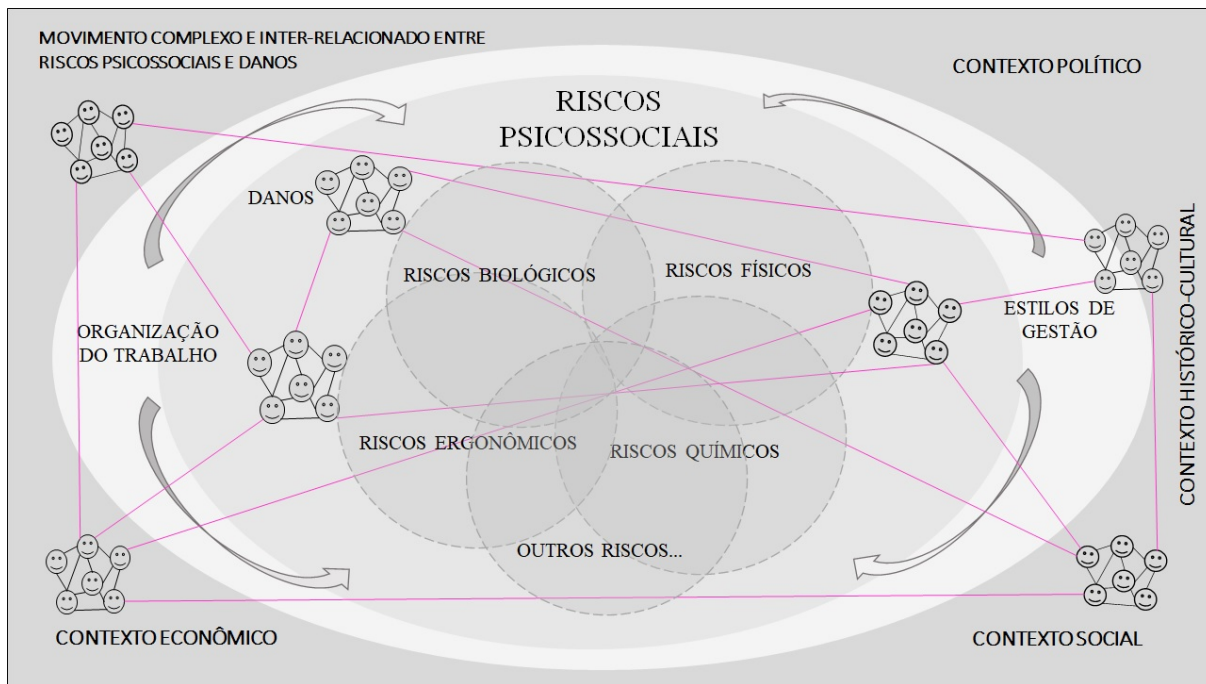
MOVIMENTO COMPLEXO E INTER-RELACIONADO ENTRE RISCOS PSICOSSOCIAIS E DANOS

CONTEXTO POLÍTICO

RISCOS PSICOSSOCIAIS

DANOS

RISCOS BIOLÓGICOS

RISCOS FÍSICOS

ESTILOS DE GESTÃO

CONTEXTO HISTÓRICO-CULTURAL

ORGANIZAÇÃO DO TRABALHO

RISCOS ERGONÔMICOS

RISCOS QUÍMICOS

OUTROS RISCOS...

CONTEXTO ECONÔMICO

CONTEXTO SOCIAL